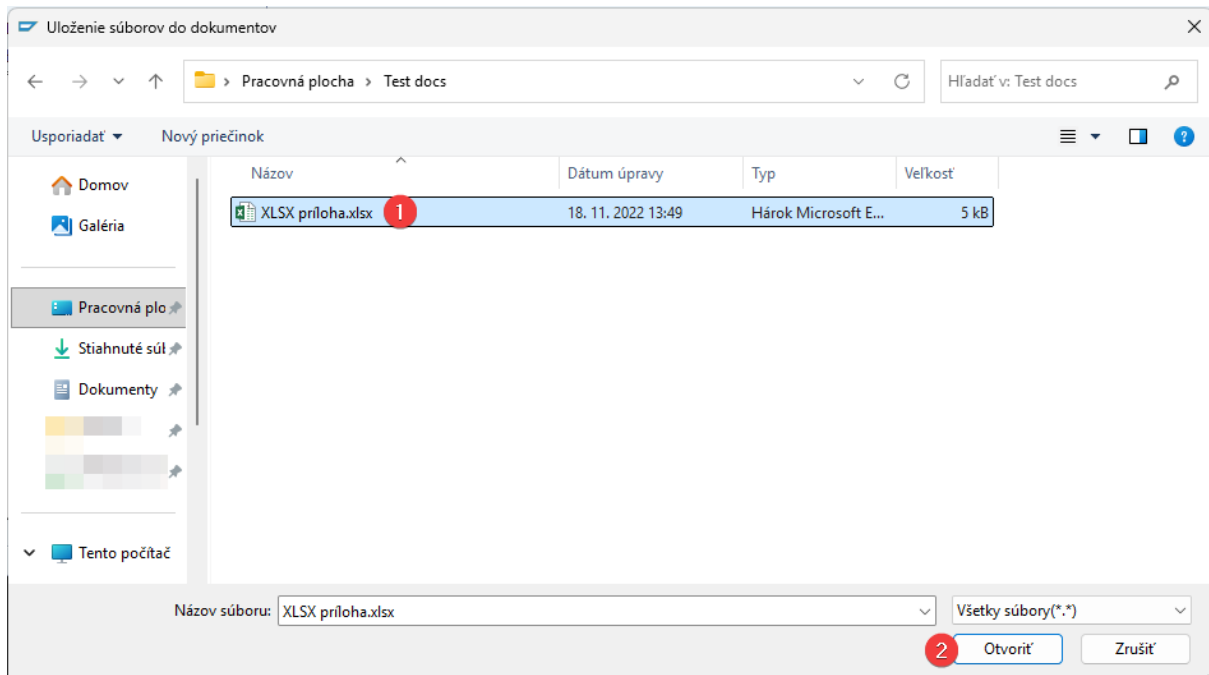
Uloženie súborov do dokumentov

Pracovná plocha > Test docs

Hľadať v: Test docs

Usporiadať ▾ Nový priečinok

Domov
Galéria
Pracovná plo
Stiahnuté súb
Dokumenty
Tento počítač

| Názov | Dátum úpravy | Typ | Veľkosť |
|---|---|---|---|
| XLSX príloha.xlsx | 18. 11. 2022 13:49 | Hárok Microsoft E... | 5 kB |

1

Názov súboru: XLSX príloha.xlsx

Všetky súbory(*.*)

2

Otvoriť

Zrušiť